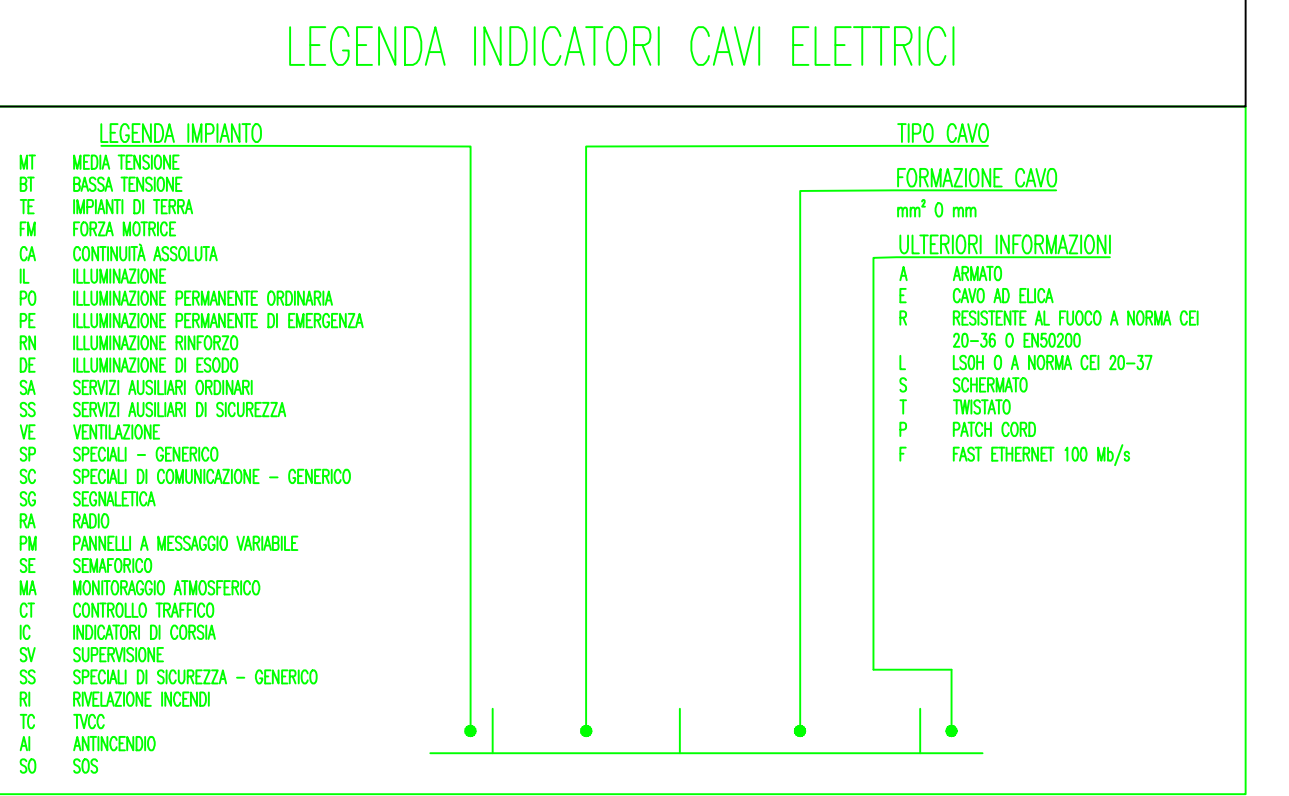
LEGENDA INDICATORI CAVI ELETTRICI

LEGENDA IMPIANTO

MT MEDIA TENSIONE
BT BASSA TENSIONE
TE IMPIANTI DI TERRA
FM FORZA MOTRICE
CA CONTINUITÀ ASSOLUTA
IL ILLUMINAZIONE
PO ILLUMINAZIONE PERMANENTE ORDINARIA
PE ILLUMINAZIONE PERMANENTE DI EMERGENZA
RN ILLUMINAZIONE RINFORZO
DE ILLUMINAZIONE DI ESODO
SA SERVIZI AUSILIARI ORDINARI
SS SERVIZI AUSILIARI DI SICUREZZA
VE VENTILAZIONE
SP SPECIALI – GENERICO
SC SPECIALI DI COMUNICAZIONE – GENERICO
SG SEGNALETICA
RA RADIO
PM PANNELLI A MESSAGGIO VARIABILE
SE SEMAFORICO
MA MONITORAGGIO ATMOSFERICO
CT CONTROLLO TRAFFICO
IC INDICATORI DI CORSIA
SV SUPERVISIONE
SS SPECIALI DI SICUREZZA – GENERICO
RI RIVELAZIONE INCENDI
TC TVCC
AI ANTINCENDIO
SO SOS

TIPO CAVO

FORMAZIONE CAVO

mm² O mm

ULTERIORI INFORMAZIONI

A ARMATO
E CAVO AD ELICA
R RESISTENTE AL FUOCO A NORMA CEI 20-36 O EN50200
L LSOH O A NORMA CEI 20-37
S SCHERMATO
T TWISTATO
P PATCH CORD
F FAST ETHERNET 100 Mb/s